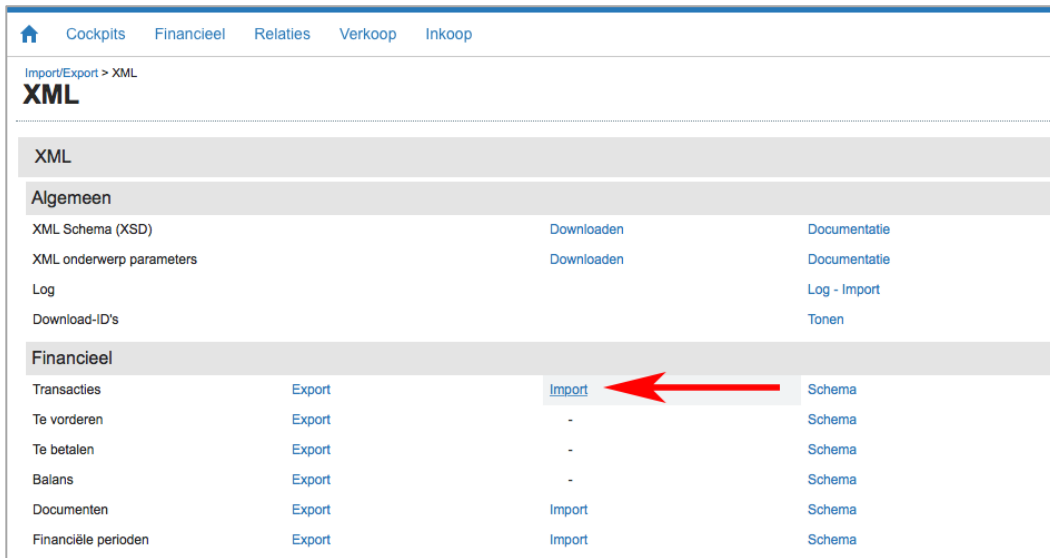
Cockpits Financieel Relaties Verkoop Inkoop

Import/Export > XML
XML

XML

Algemeen

| | | | |
|---|---|---|---|
| XML Schema (XSD) | | Downloaden | Documentatie |
| XML onderwerp parameters | | Downloaden | Documentatie |
| Log | | | Log - Import |
| Download-ID's | | | Tonen |

Financieel

| | | | |
|---|---|---|---|
| Transacties | Export | Import | Schema |
| Te vorderen | Export | - | Schema |
| Te betalen | Export | - | Schema |
| Balans | Export | - | Schema |
| Documenten | Export | Import | Schema |
| Financiële perioden | Export | Import | Schema |